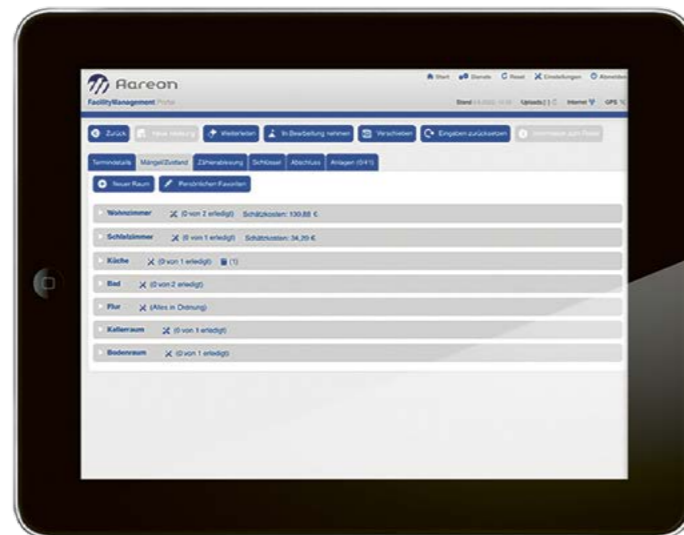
Aareon
FacilityManagement Portal

Start Dienste Reset Einstellungen Abmelden
Stand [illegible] Uploads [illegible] Internet GPS

Zurück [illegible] Weiterleiten In Bearbeitung nehmen Verschieben Eingaben zurücksetzen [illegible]

Termindetails Mängel/Zustand Zählerablesung Schlüssel Abschluss Anlagen (0/41)

Neuer Raum Persönlichen Favoriten

Wohnzimmer (0 von 2 erledigt) Schätzkosten: 130,88 €

Schlafzimmer (0 von 1 erledigt) Schätzkosten: 34,20 €

Küche (0 von 1 erledigt) (1)

Bad (0 von 2 erledigt)

Flur (Alles in Ordnung)

Kellerraum (0 von 1 erledigt)

Bodenraum (0 von 1 erledigt)